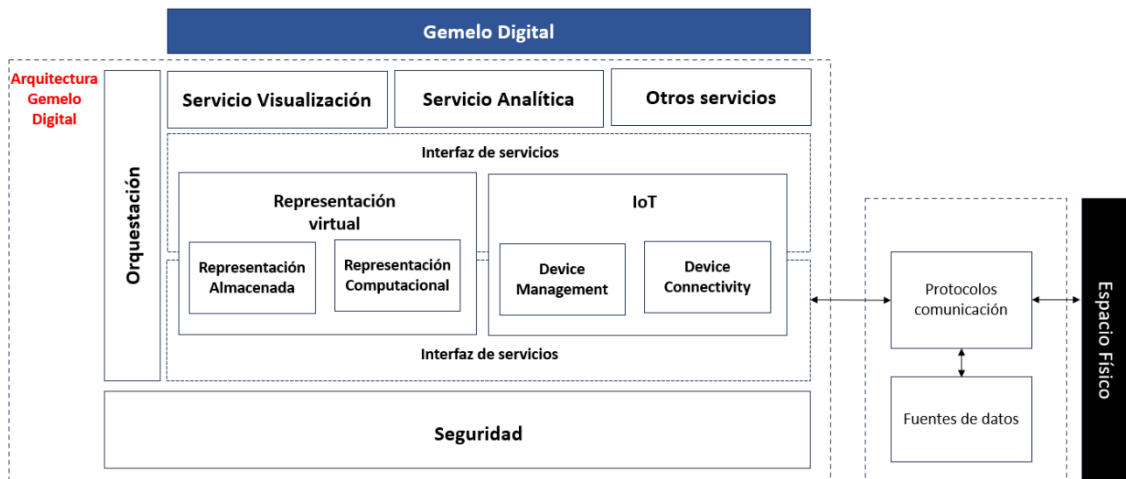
Gemelo Digital

Arquitectura Gemelo Digital

Orquestación

Servicio Visualización

Servicio Analítica

Otros servicios

Interfaz de servicios

Representación virtual

Representación Almacenada

Representación Computacional

IoT

Device Management

Device Connectivity

Interfaz de servicios

Seguridad

Protocolos comunicación

Fuentes de datos

Espacio Físico